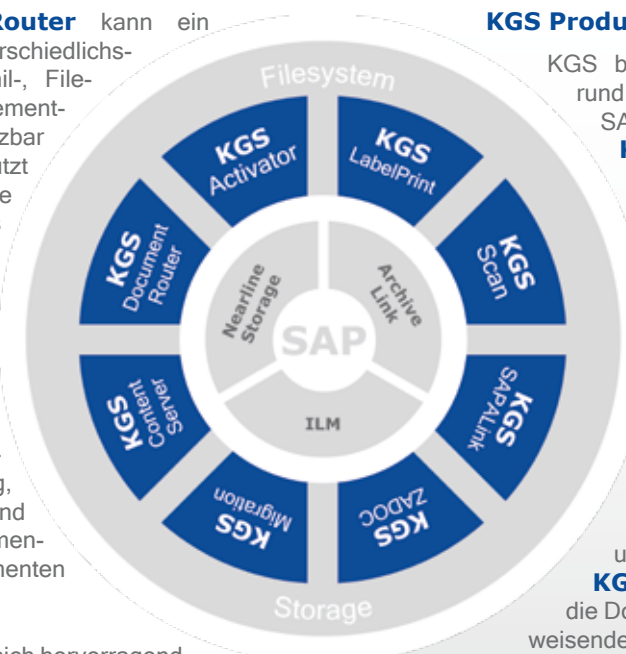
Router kann ein
rschiedlichs-
il-, File-
ement-
zbar
tzt
e

g,
nd
men-
menten

ich hervorragend

KGS Produ

KGS b
rund
SA
K

u
KG
die Do
weisende

Filesystem

KGS Activator

KGS LabelPrint

KGS Document Router

KGS Scan

Nearline Storage

Archive Link

SAP

ILM

KGS Content Server

KGS SAPALink

KGS Migration

KGS ZADOC

Storage